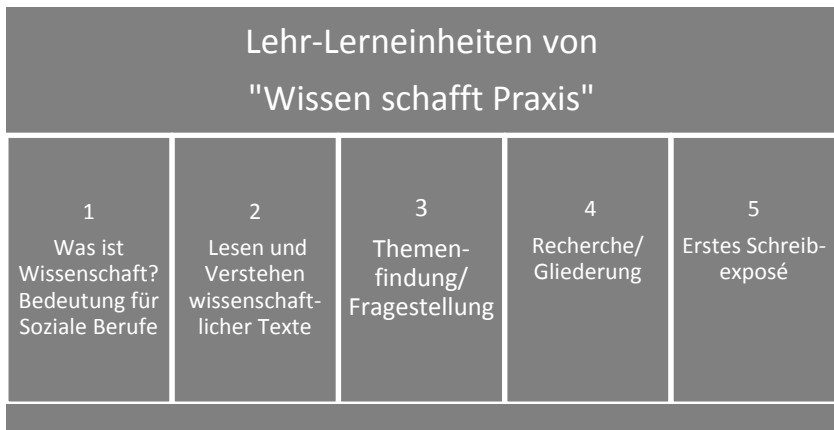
Lehr-Lerneinheiten von "Wissen schafft Praxis"

1
Was ist Wissenschaft? Bedeutung für Soziale Berufe

2
Lesen und Verstehen wissenschaftlicher Texte

3
Themenfindung/ Fragestellung

4
Recherche/ Gliederung

5
Erstes Schreibexposé